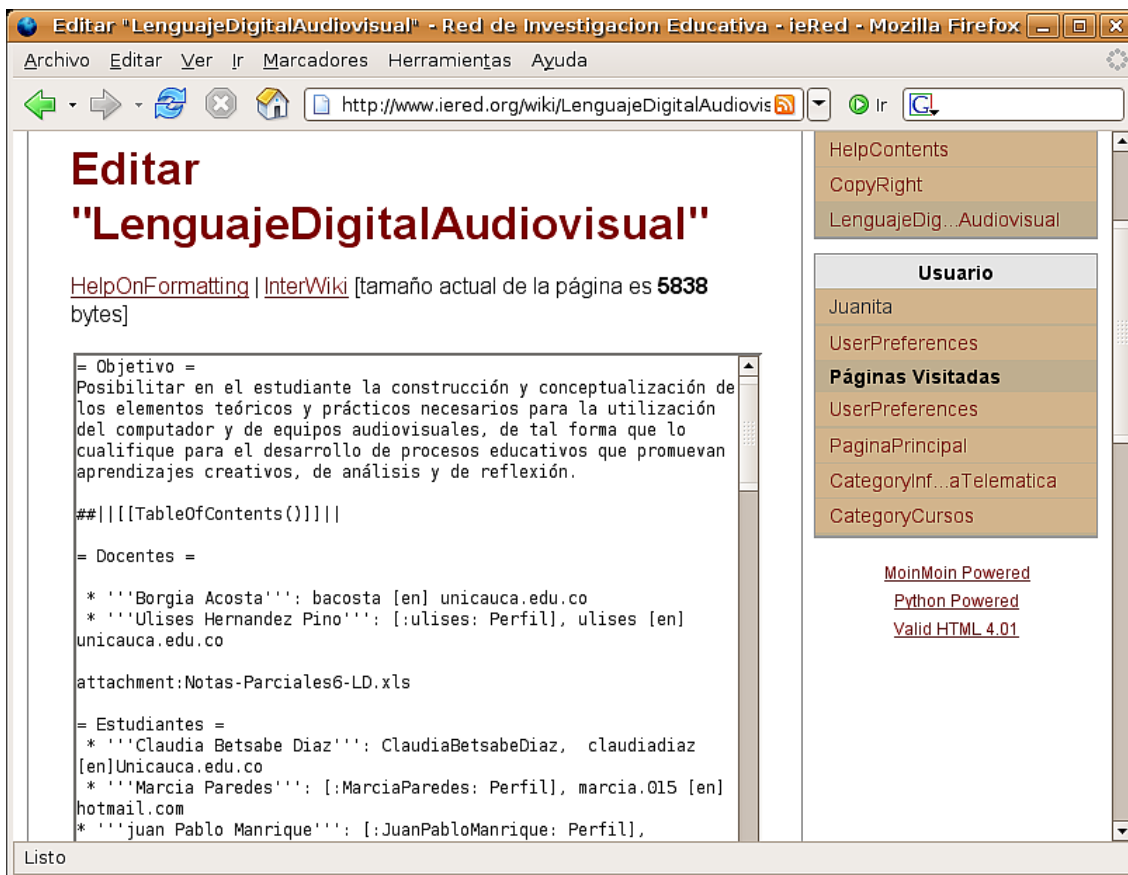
Editar "LenguajeDigitalAudiovisual" - Red de Investigacion Educativa - ieRed - Mozilla Firefox

Archivo Editar Ver Ir Marcadores Herramientas Ayuda

http://www.iered.org/wiki/LenguajeDigitalAudiovis

Ir

Editar "LenguajeDigitalAudiovisual"

HelpOnFormatting | InterWiki [tamaño actual de la página es **5838** bytes]

= Objetivo =
Posibilitar en el estudiante la construcción y conceptualización de los elementos teóricos y prácticos necesarios para la utilización del computador y de equipos audiovisuales, de tal forma que lo cualifique para el desarrollo de procesos educativos que promuevan aprendizajes creativos, de análisis y de reflexión.

##||[[TableOfContents()]]||

= Docentes =

 * '''Borgia Acosta''': bacosta [en] unicauca.edu.co
 * '''Ulises Hernandez Pino''': [:ulises: Perfil], ulises [en] unicauca.edu.co

attachment:Notas-Parciales6-LD.xls

= Estudiantes =
 * '''Claudia Betsabe Diaz''': ClaudiaBetsabeDiaz, claudiadiaz [en]Unicauca.edu.co
 * '''Marcia Paredes''': [:MarciaParedes: Perfil], marcia.015 [en] hotmail.com
* '''juan Pablo Manrique''': [:JuanPabloManrique: Perfil],

HelpContents
CopyRight
LenguajeDig...Audiovisual

Usuario
Juanita
UserPreferences
Páginas Visitadas
UserPreferences
PaginaPrincipal
CategoryInf...aTelematica
CategoryCursos

MoinMoin Powered
Python Powered
Valid HTML 4.01

Listo